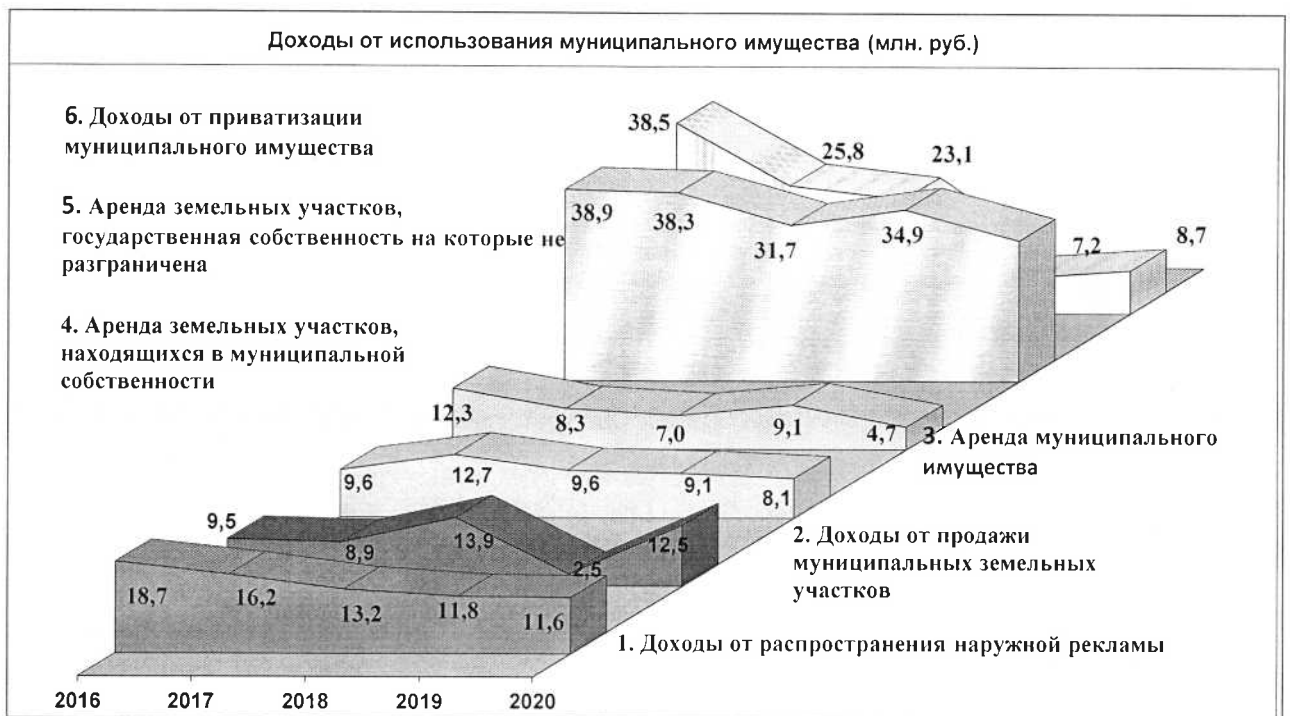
Доходы от использования муниципального имущества (млн. руб.)

6. Доходы от приватизации муниципального имущества

38,5
25,8
23,1

5. Аренда земельных участков, государственная собственность на которые не разграничена

38,9
38,3
31,7
34,9
7,2
8,7

4. Аренда земельных участков, находящихся в муниципальной собственности

12,3
8,3
7,0
9,1
4,7

3. Аренда муниципального имущества

9,6
12,7
9,6
9,1
8,1

2. Доходы от продажи муниципальных земельных участков

9,5
8,9
13,9
2,5
12,5

18,7
16,2
13,2
11,8
11,6

1. Доходы от распространения наружной рекламы

2016
2017
2018
2019
2020